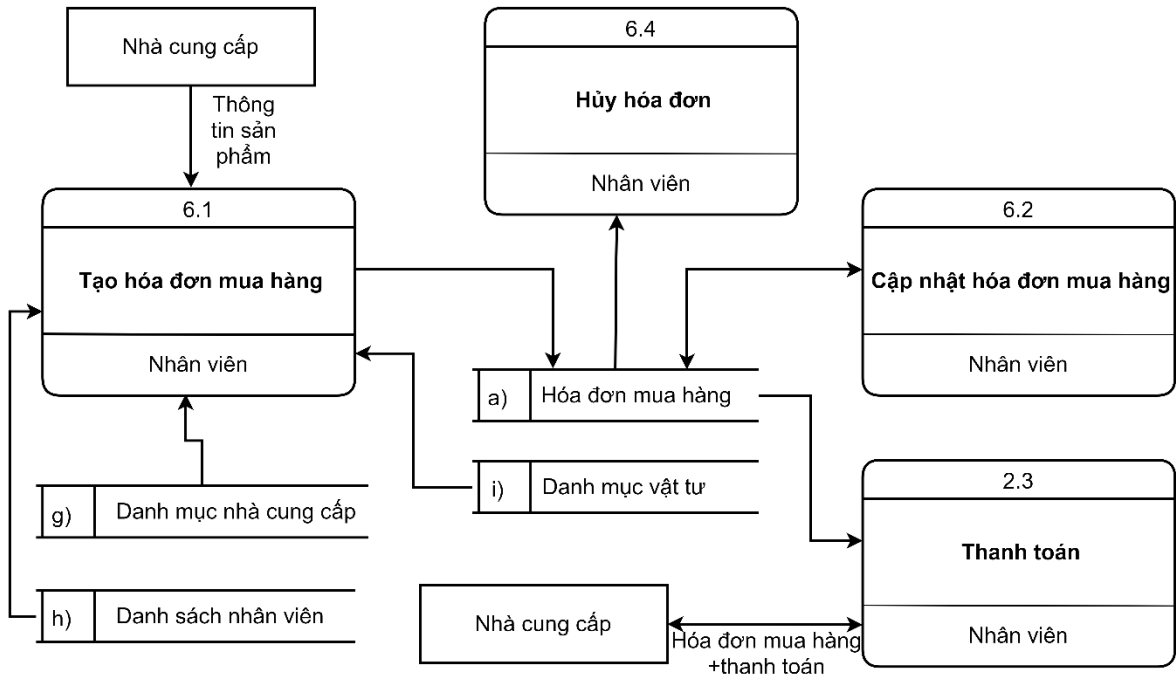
Nhà cung cấp

Thông tin sản phẩm

6.4

Hủy hóa đơn

Nhân viên

6.1

Tạo hóa đơn mua hàng

Nhân viên

6.2

Cập nhật hóa đơn mua hàng

Nhân viên

a) Hóa đơn mua hàng

i) Danh mục vật tư

g) Danh mục nhà cung cấp

h) Danh sách nhân viên

2.3

Thanh toán

Nhân viên

Nhà cung cấp

Hóa đơn mua hàng +thanh toán